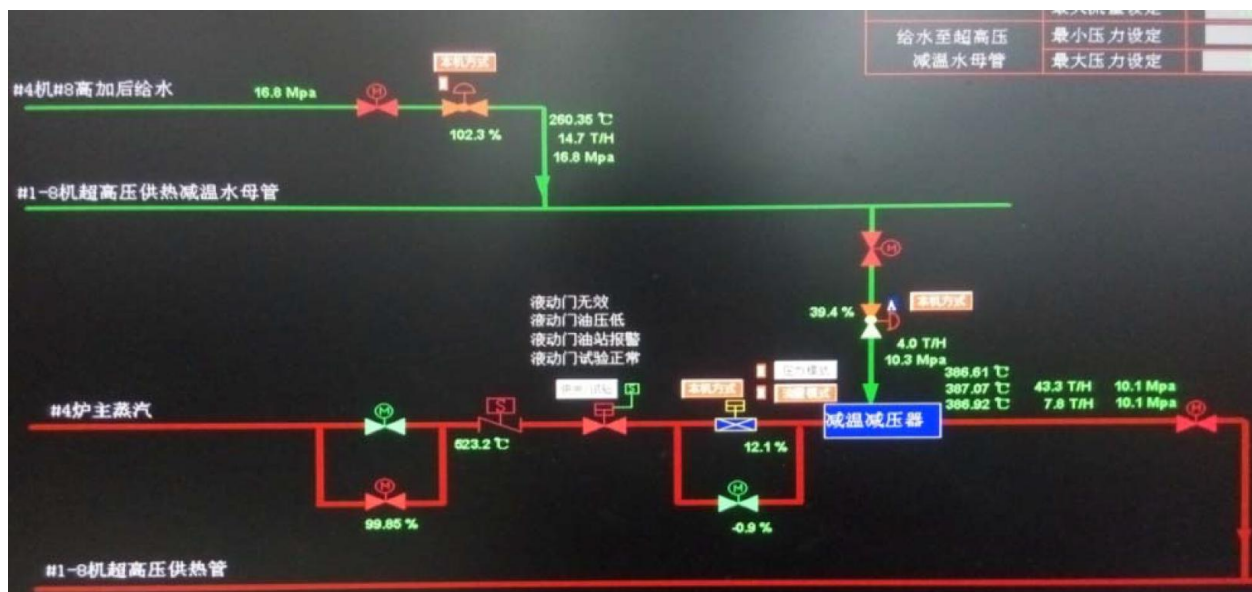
最大流量设定
给水至超高压 最小压力设定
减温水母管 最大压力设定

本机方式
#4机#8高加后给水
16.8 Mpa
H
102.3 %
260.35 ℃
14.7 T/H
16.8 Mpa

#1-8机超高压供热减温水母管

H
本机方式
39.4 %
4.0 T/H
10.3 Mpa

液动门无效
液动门油压低
液动门油站报警
液动门试验正常

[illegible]
S
本机方式
压力模式
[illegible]模式
386.61 ℃
387.07 ℃
386.92 ℃
43.3 T/H
7.8 T/H
10.1 Mpa
10.1 Mpa

#4炉主蒸汽
M
S
823.2 ℃
减温减压器
12.1 %
H
H
M
99.85 %
-0.9 %

#1-8机超高压供热管